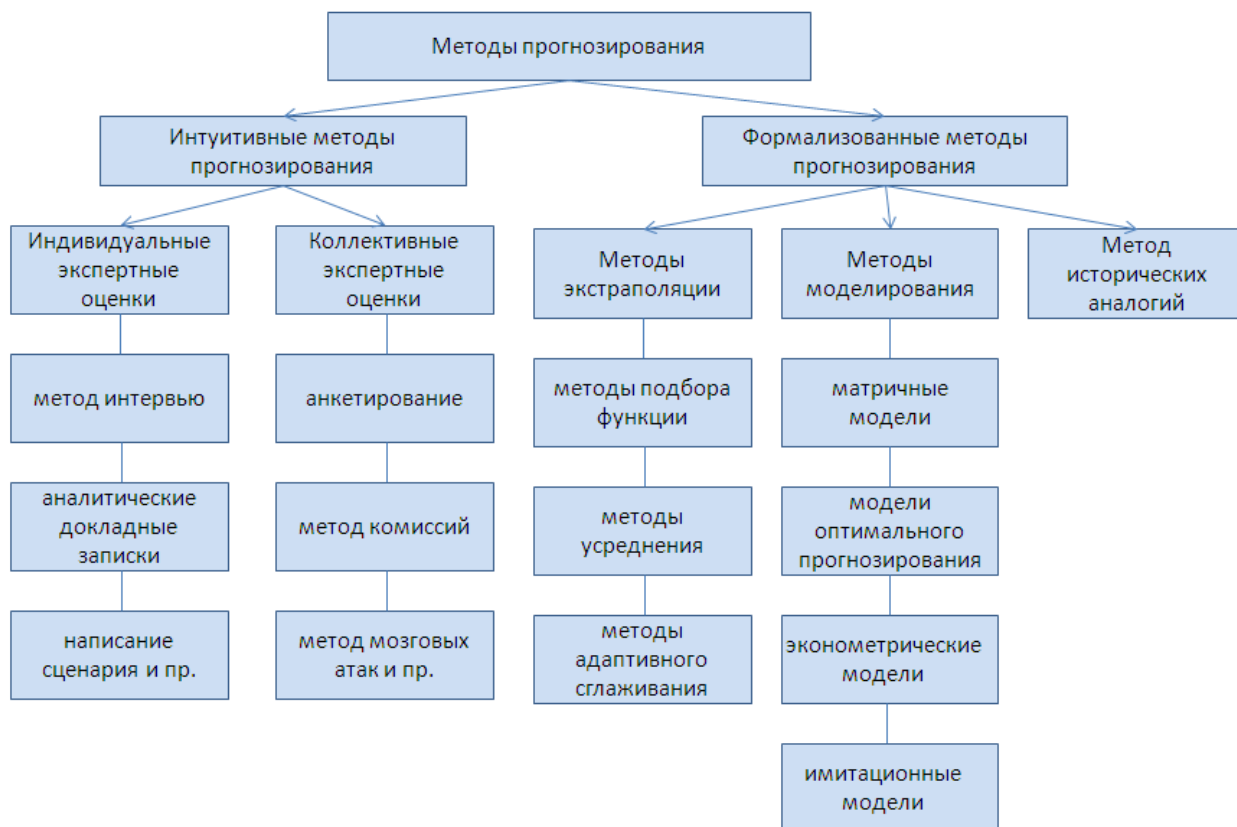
Методы прогнозирования

Интуитивные методы прогнозирования

Формализованные методы прогнозирования

Индивидуальные экспертные оценки

Коллективные экспертные оценки

Методы экстраполяции

Методы моделирования

Метод исторических аналогий

метод интервью

аналитические докладные записки

написание сценария и пр.

анкетирование

метод комиссий

метод мозговых атак и пр.

методы подбора функции

методы усреднения

методы адаптивного сглаживания

матричные модели

модели оптимального прогнозирования

эконометрические модели

имитационные модели